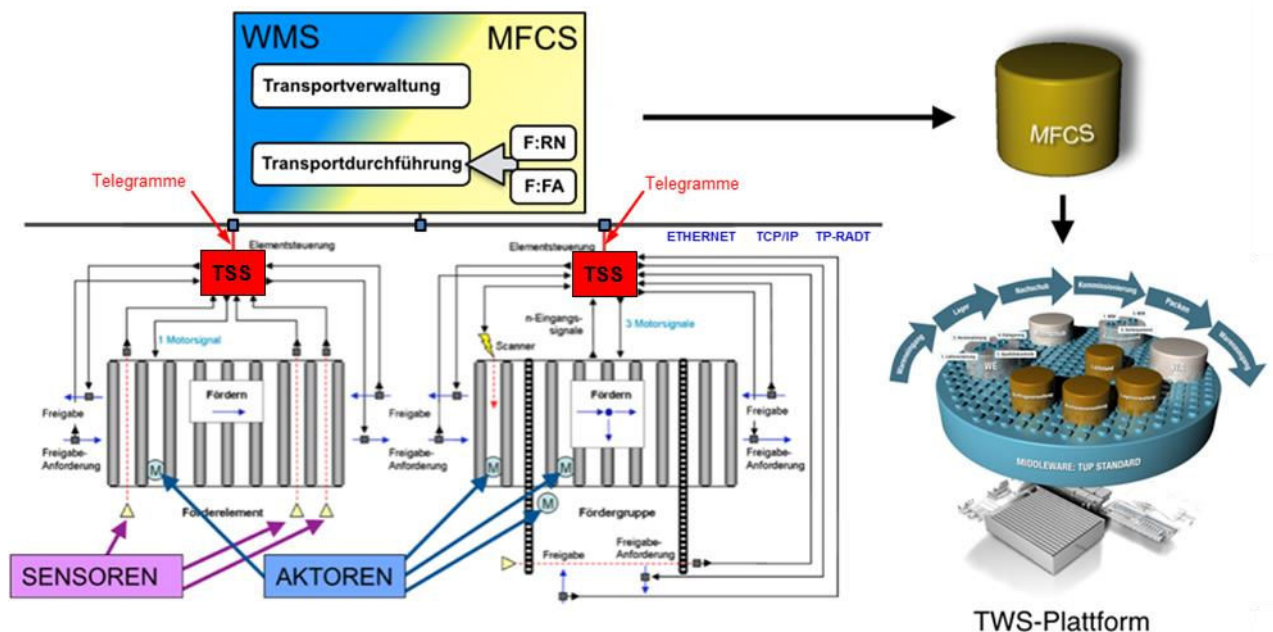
WMS

MFCS

Transportverwaltung

Transportdurchführung

F:RN

F:FA

Telegramme

Telegramme

MFCS

ETHERNET TCP/IP TP-RADT

Elementsteuerung

TSS

1 Motorsignal

Freigabe

Freigabe-Anforderung

Fördern

M

Förderelement

Freigabe

Freigabe-Anforderung

Elementsteuerung

TSS

n-Eingangssignale

3 Motorsignale

Scanner

Fördern

M

M

M

Fördergruppe

Freigabe

Freigabe-Anforderung

Freigabe

Freigabe-Anforderung

SENSOREN

AKTOREN

Lager

Nachschub

Kommissionierung

Packen

WE

MIDDLEWARE: TUP STANDARD

TWS-Plattform